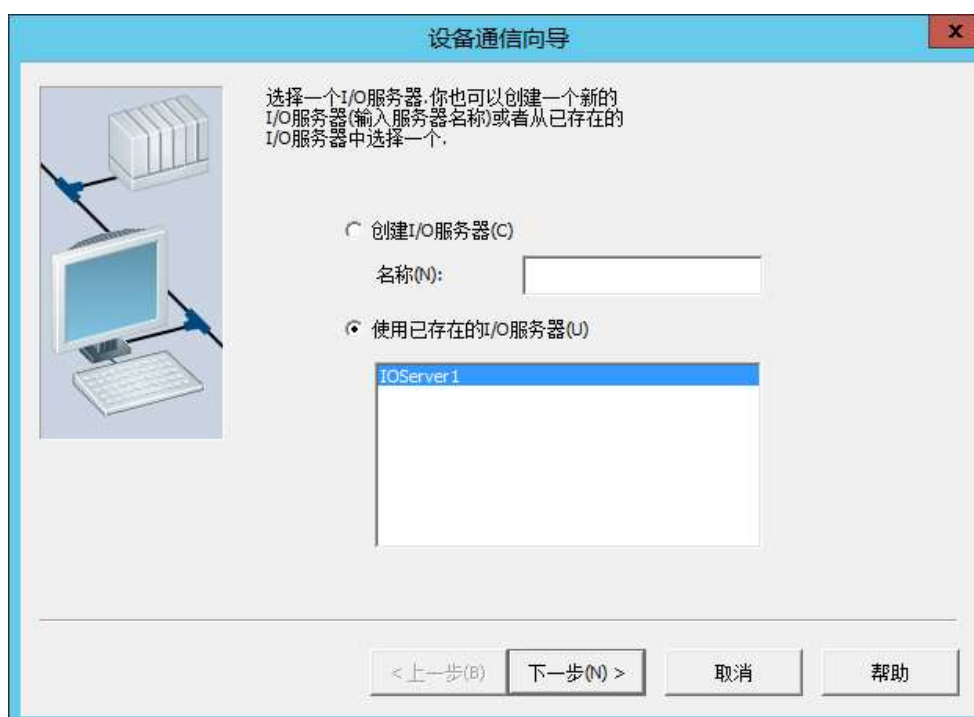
设备通信向导

x

选择一个I/O服务器.你也可以创建一个新的I/O服务器(输入服务器名称)或者从已存在的I/O服务器中选择一个.

创建I/O服务器(C)

名称(N):

使用已存在的I/O服务器(U)

IOServer1

< 上一步(B)

下一步(N) >

取消

帮助